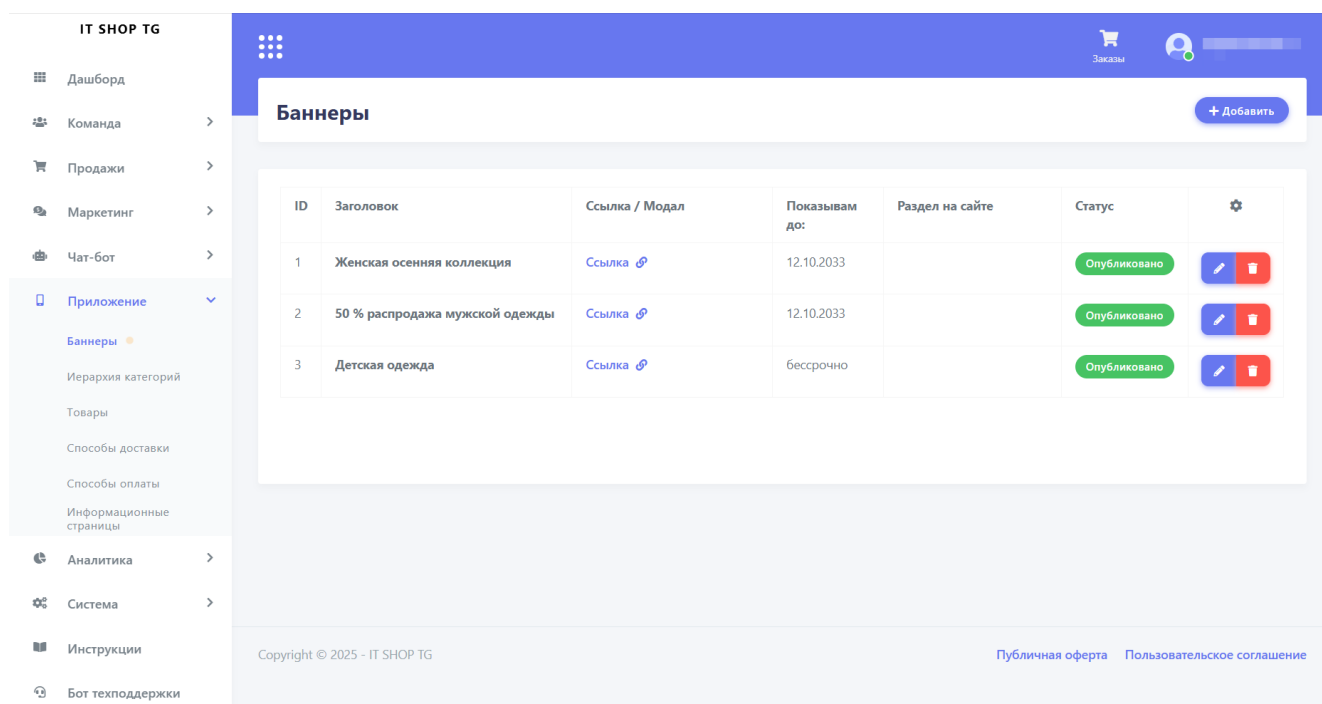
IT SHOP TG

Дашборд
Команда
Продажи
Маркетинг
Чат-бот
Приложение
Баннеры
Иерархия категорий
Товары
Способы доставки
Способы оплаты
Информационные страницы
Аналитика
Система
Инструкции
Бот техподдержки

Заказы

Баннеры

+ Добавить

| ID | Заголовок | Ссылка / Модал | Показывам до: | Раздел на сайте | Статус | |
|---|---|---|---|---|---|---|
| 1 | Женская осенняя коллекция | Ссылка | 12.10.2033 | | Опубликовано | |
| 2 | 50 % распродажа мужской одежды | Ссылка | 12.10.2033 | | Опубликовано | |
| 3 | Детская одежда | Ссылка | бессрочно | | Опубликовано | |

Copyright © 2025 - IT SHOP TG

Публичная оферта Пользовательское соглашение